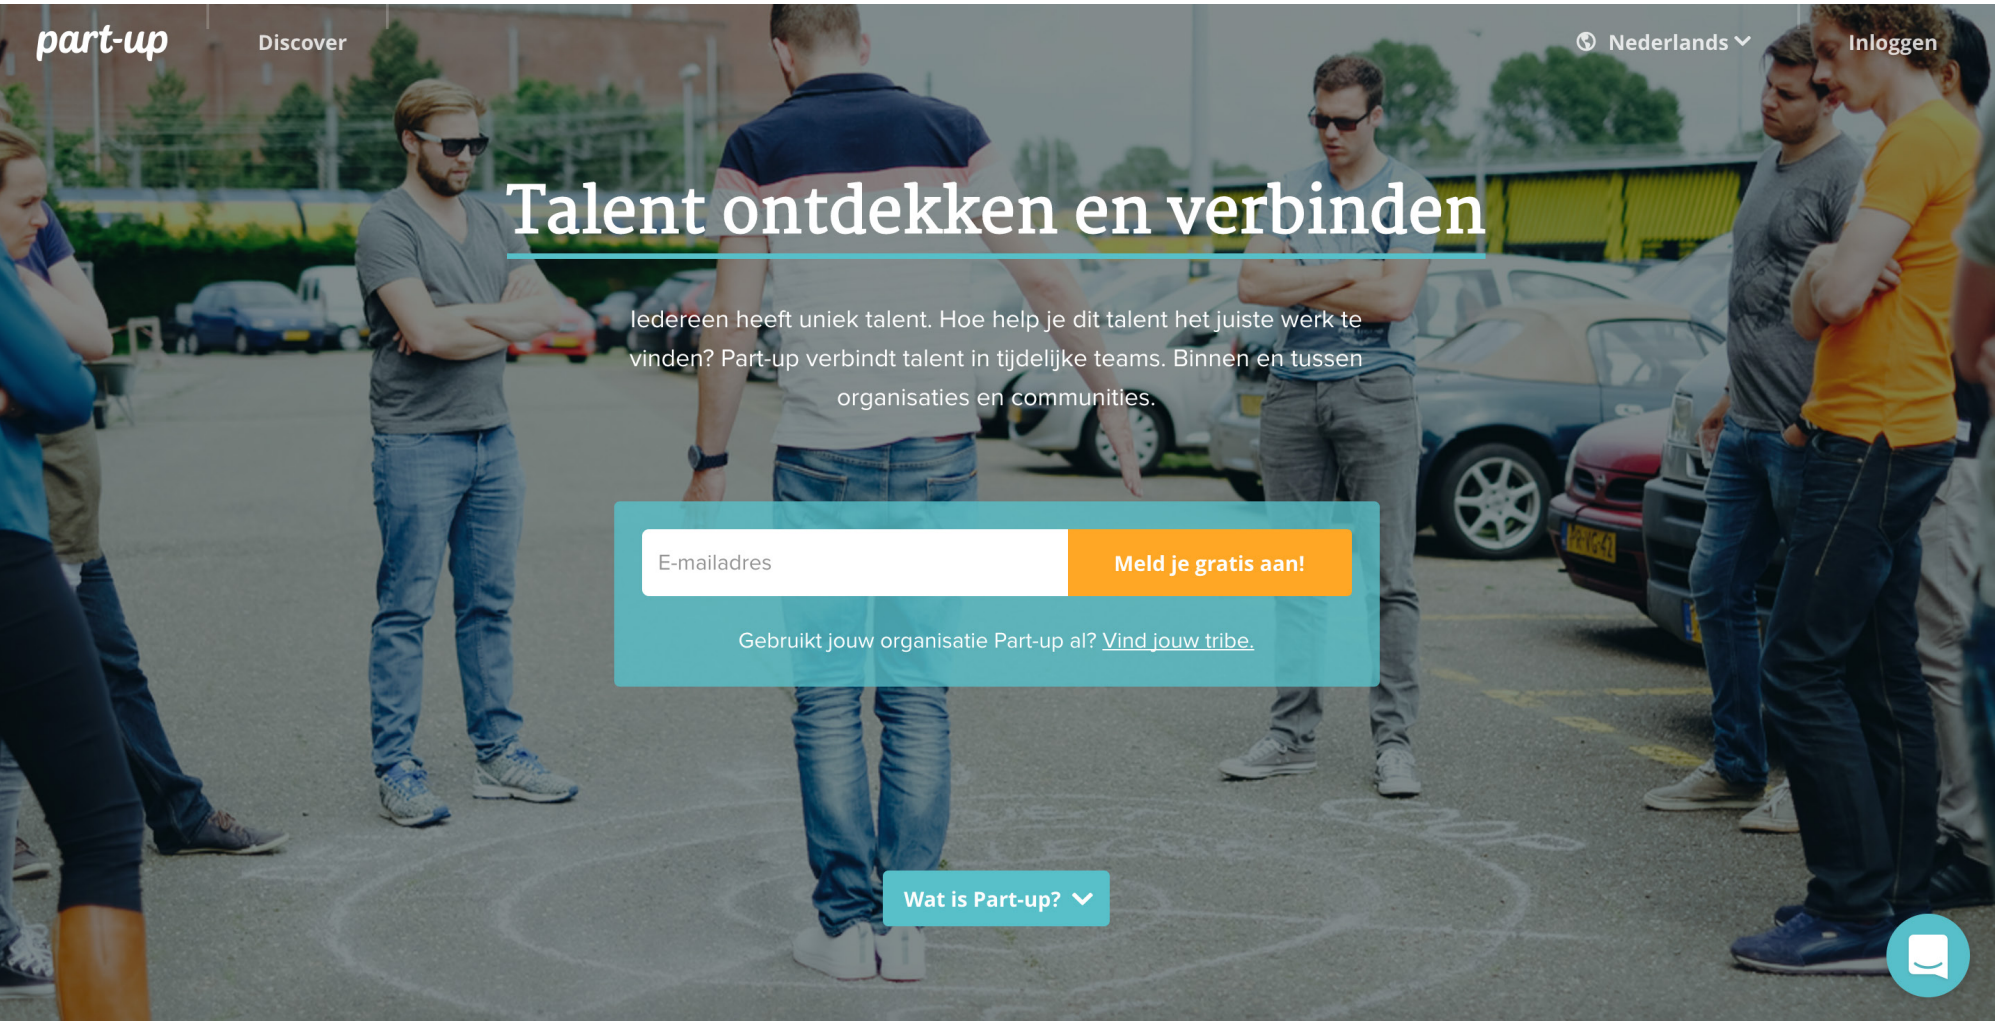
part-up

Discover

Nederlands

Inloggen

Talent ontdekken en verbinden

Iedereen heeft uniek talent. Hoe help je dit talent het juiste werk te vinden? Part-up verbindt talent in tijdelijke teams. Binnen en tussen organisaties en communities.

E-mailadres

Meld je gratis aan!

Gebruikt jouw organisatie Part-up al? Vind jouw tribe.

Wat is Part-up?